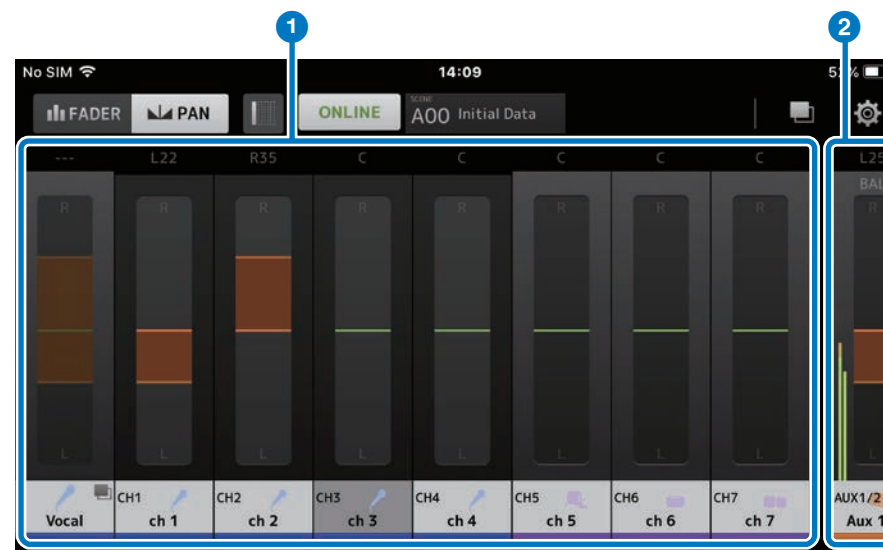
1

2

No SIM

14:09

5 %

FADER

PAN

ONLINE

SCENE

A00 Initial Data

---

L22

R35

C

C

C

C

C

L25

BAL

R

R

R

R

R

R

R

R

L

L

L

L

L

L

L

L

Vocal

CH1
ch 1

CH2
ch 2

CH3
ch 3

CH4
ch 4

CH5
ch 5

CH6
ch 6

CH7
ch 7

AUX1/2
Aux 1